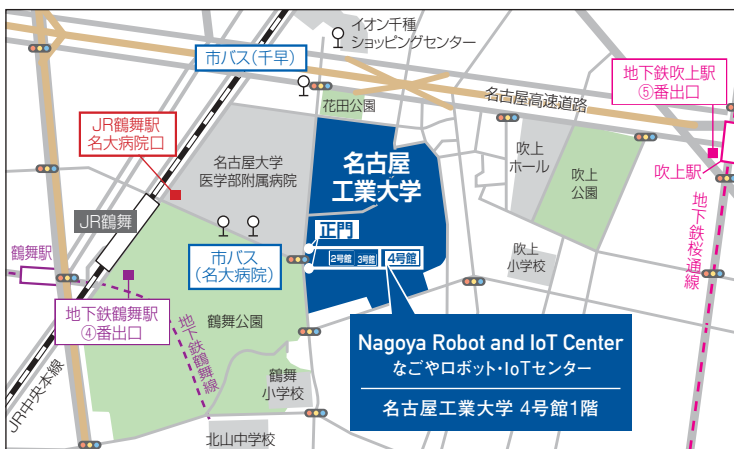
イオン千種
ショッピングセンター

市バス(千早)

花田公園

名古屋高速道路

地下鉄吹上駅
⑤番出口

JR鶴舞駅
名大病院口

名古屋大学
医学部附属病院

名古屋
工業大学

吹上
ホール

吹上
公園

吹上駅

地下鉄桜通線

JR鶴舞

正門

市バス
(名大病院)

2号館 3号館 4号館

吹上
小学校

鶴舞駅

地下鉄鶴舞駅
④番出口

地下鉄鶴舞線

鶴舞公園

Nagoya Robot and IoT Center
なごやロボット・IoTセンター

名古屋工業大学 4号館1階

JR中央本線

鶴舞
小学校

北山中学校